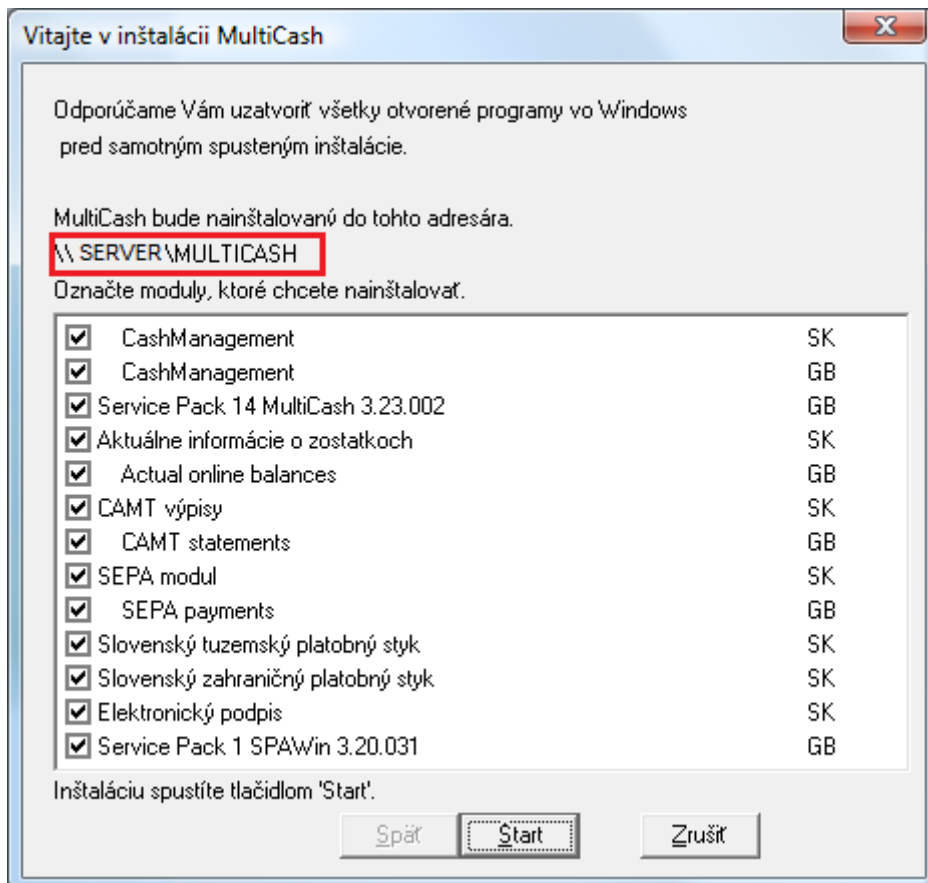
Vitajte v inštalácii MultiCash

X

Odporúčame Vám uzatvoriť všetky otvorené programy vo Windows pred samotným spusteným inštalácie.

MultiCash bude nainštalovaný do tohto adresára.
\\ SERVER\MULTICASH
Označte moduly, ktoré chcete nainštalovať.

| | | |
|---|---|---|
| ☑ | CashManagement | SK |
| ☑ | CashManagement | GB |
| ☑ | Service Pack 14 MultiCash 3.23.002 | GB |
| ☑ | Aktuálne informácie o zostatkoch | SK |
| ☑ | Actual online balances | GB |
| ☑ | CAMT výpisy | SK |
| ☑ | CAMT statements | GB |
| ☑ | SEPA modul | SK |
| ☑ | SEPA payments | GB |
| ☑ | Slovenský tuzemský platobný styk | SK |
| ☑ | Slovenský zahraničný platobný styk | SK |
| ☑ | Elektronický podpis | SK |
| ☑ | Service Pack 1 SPAWin 3.20.031 | GB |

Inštaláciu spustíte tlačidlom 'Start'.

Späť Start Zrušiť